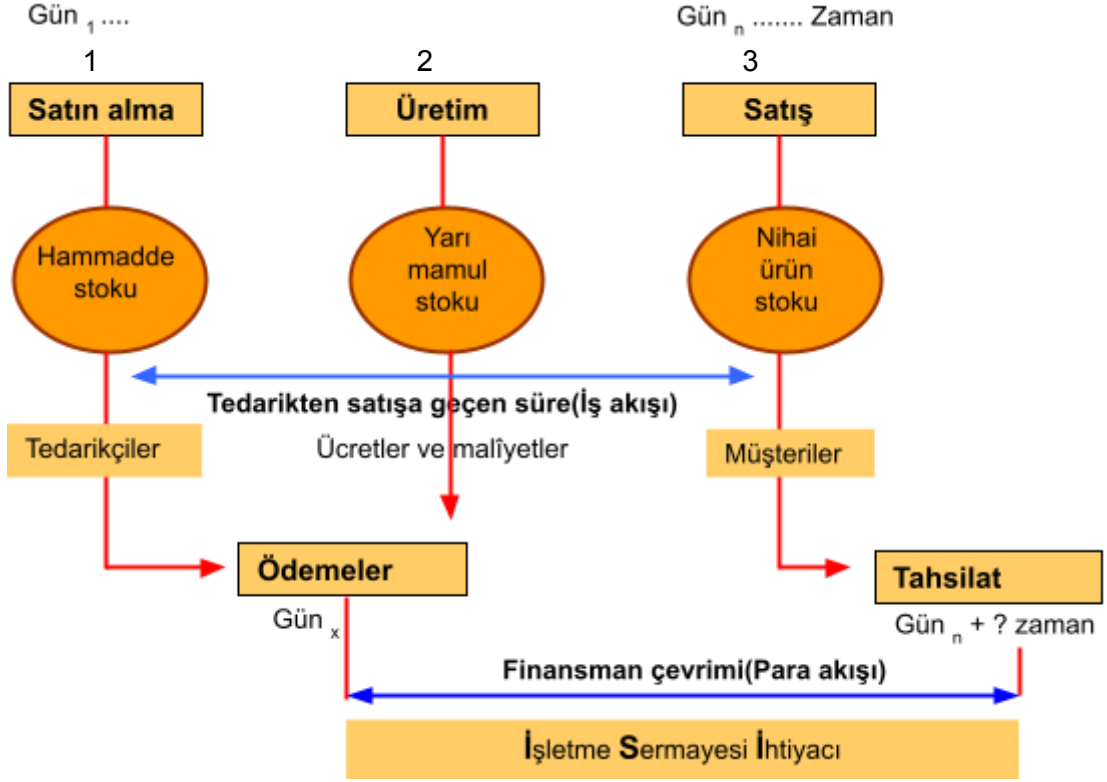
Gün $_1$ ....

Gün $_n$ ....... Zaman

1

Satın alma

2

Üretim

3

Satış

Hammadde stoku

Yarı mamul stoku

Nihai ürün stoku

Tedarikten satışa geçen süre(İş akışı)

Tedarikçiler

Ücretler ve malîyetler

Müşteriler

Ödemeler

Gün $_x$

Tahsilat

Gün $_n$ + ? zaman

Finansman çevrimi(Para akışı)

İşletme Sermayesi İhtiyacı